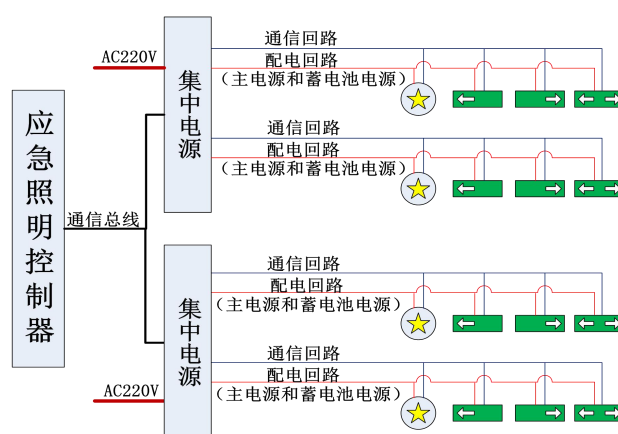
应急照明控制器

通信总线

AC220V

集中电源

通信回路
配电回路
（主电源和蓄电池电源）

通信回路
配电回路
（主电源和蓄电池电源）

集中电源

AC220V

通信回路
配电回路
（主电源和蓄电池电源）

通信回路
配电回路
（主电源和蓄电池电源）